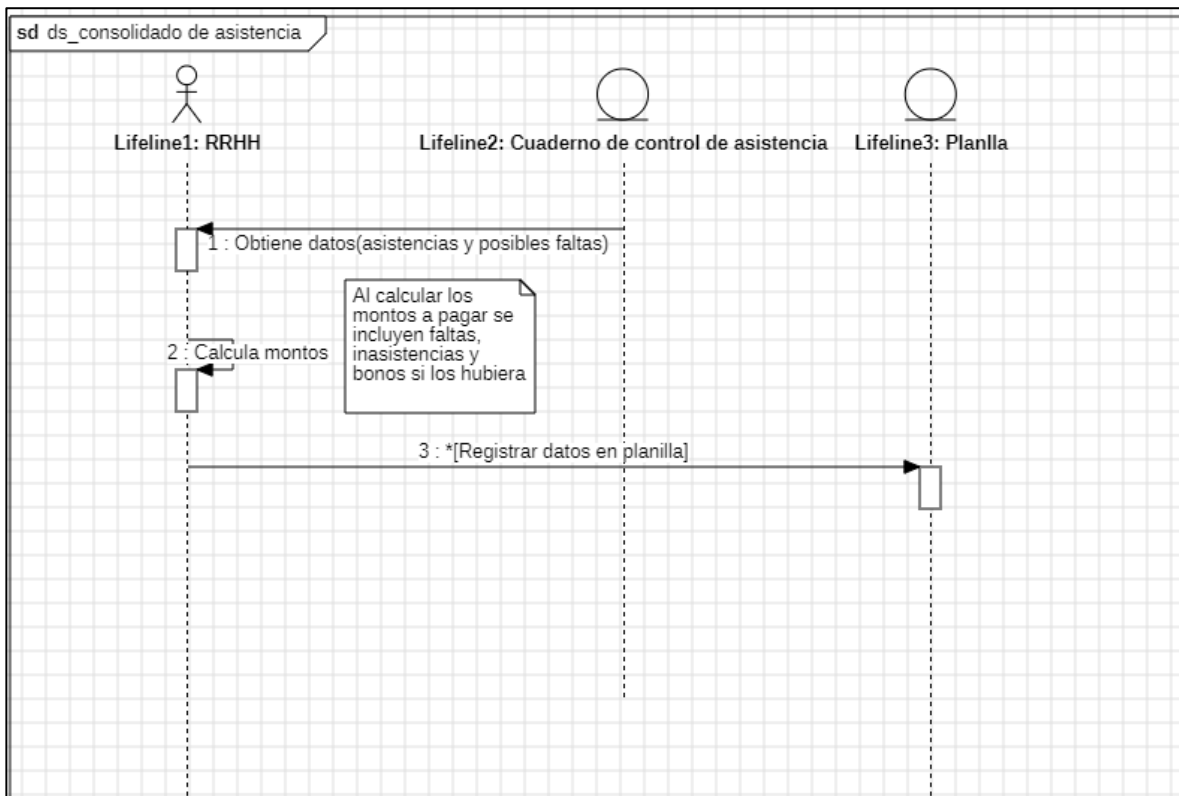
sd ds_consolidado de asistencia

Lifeline1: RRHH

Lifeline2: Cuaderno de control de asistencia

Lifeline3: Planlla

1 : Obtiene datos(asistencias y posibles faltas)

Al calcular los montos a pagar se incluyen faltas, inasistencias y bonos si los hubiera

2 : Calcula montos

3 : *[Registrar datos en planilla]